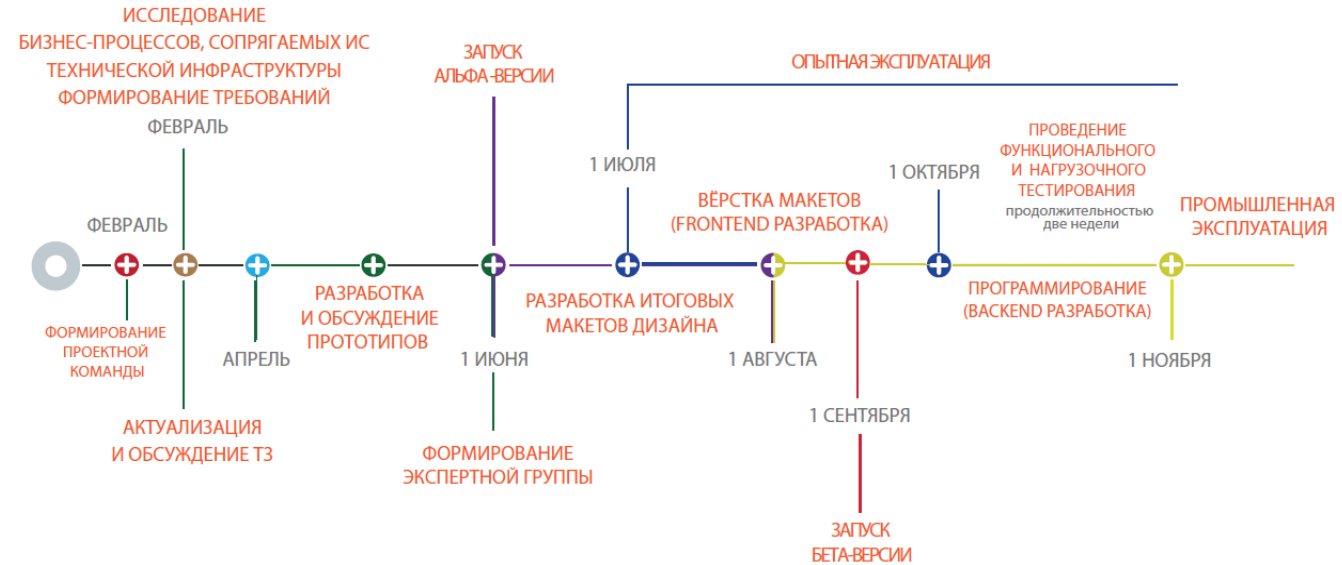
ИССЛЕДОВАНИЕ
БИЗНЕС-ПРОЦЕССОВ, СОПРЯГАЕМЫХ ИС
ТЕХНИЧЕСКОЙ ИНФРАСТРУКТУРЫ
ФОРМИРОВАНИЕ ТРЕБОВАНИЙ

ФЕВРАЛЬ

ЗАПУСК
АЛЬФА-ВЕРСИИ

ОПЫТНАЯ ЭКСПЛУАТАЦИЯ

1 ИЮЛЯ

ПРОВЕДЕНИЕ
ФУНКЦИОНАЛЬНОГО
И НАГРУЗОЧНОГО
ТЕСТИРОВАНИЯ
продолжительностью
две недели

1 ОКТЯБРЯ

ВЁРСТКА МАКЕТОВ
(FRONTEND РАЗРАБОТКА)

ПРОМЫШЛЕННАЯ
ЭКСПЛУАТАЦИЯ

ФЕВРАЛЬ

ФОРМИРОВАНИЕ
ПРОЕКТНОЙ
КОМАНДЫ

АПРЕЛЬ

РАЗРАБОТКА
И ОБСУЖДЕНИЕ
ПРОТОТИПОВ

1 ИЮНЯ

РАЗРАБОТКА ИТОГОВЫХ
МАКЕТОВ ДИЗАЙНА

1 АВГУСТА

ПРОГРАММИРОВАНИЕ
(BACKEND РАЗРАБОТКА)

1 НОЯБРЯ

1 СЕНТЯБРЯ

АКТУАЛИЗАЦИЯ
И ОБСУЖДЕНИЕ ТЗ

ФОРМИРОВАНИЕ
ЭКСПЕРТНОЙ ГРУППЫ

ЗАПУСК
БЕТА-ВЕРСИИ